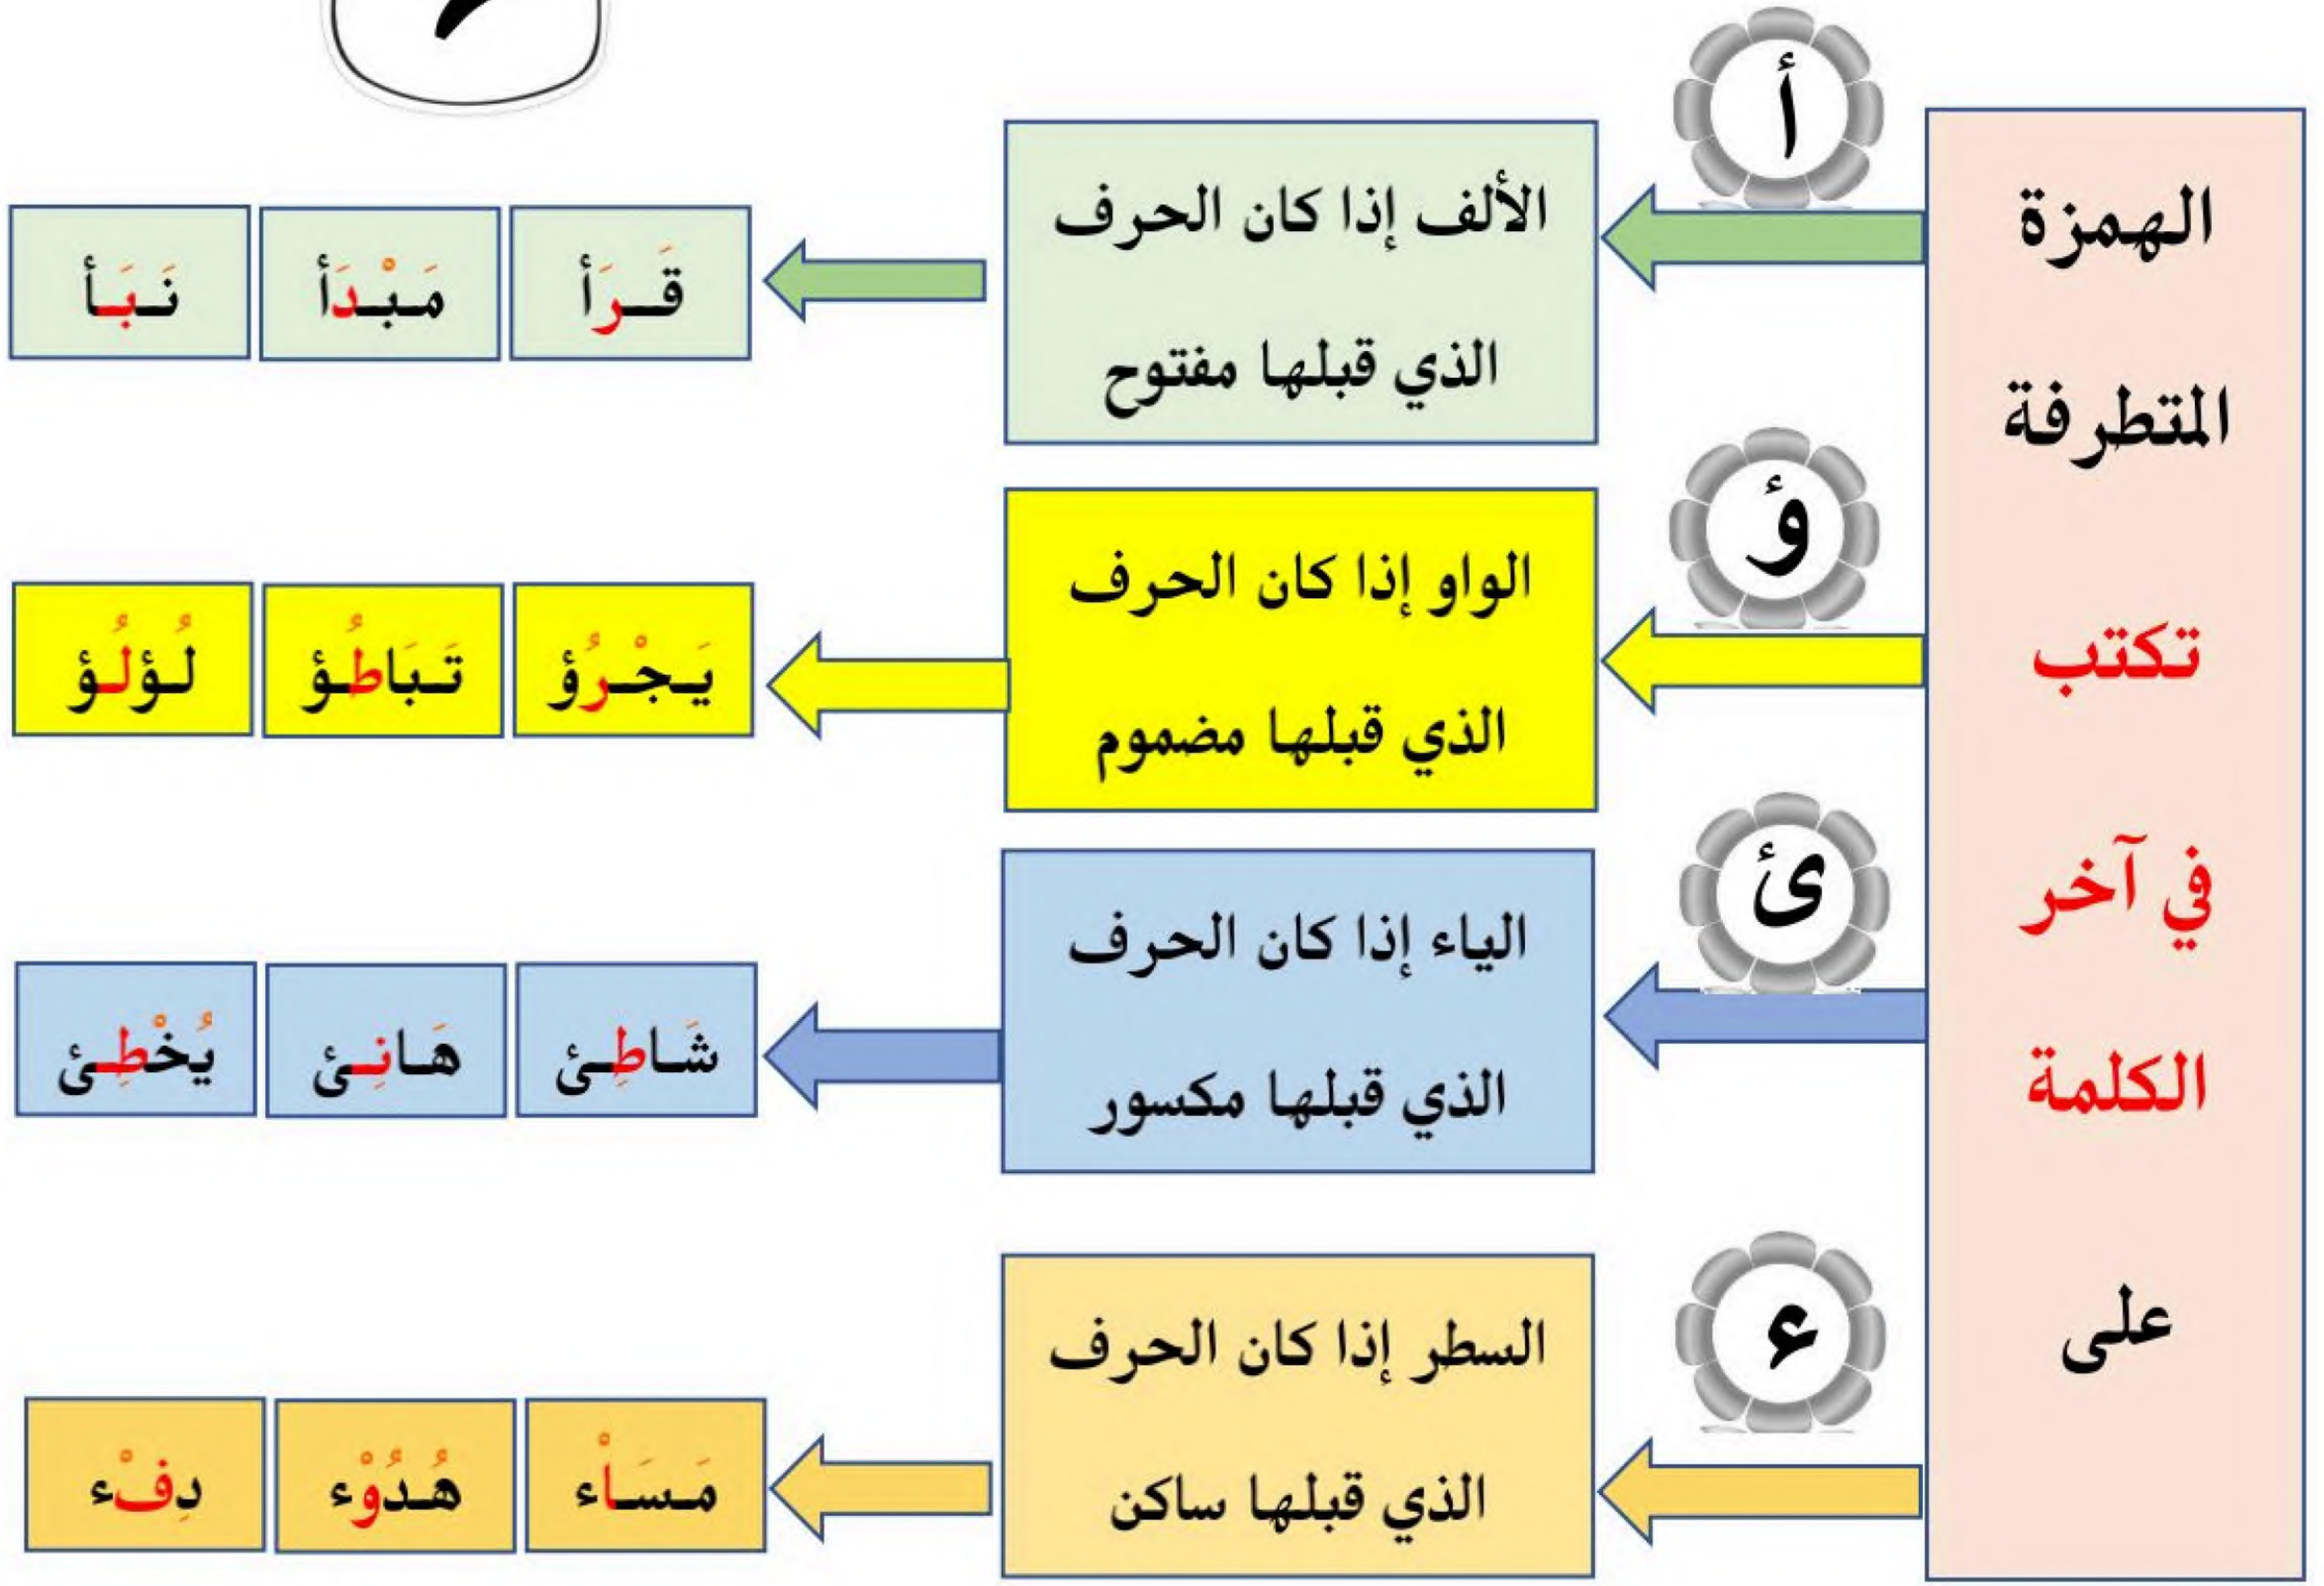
الهمزة المتطرفة تكتب في آخر الكلمة على

أ

الألف إذا كان الحرف الذي قبلها مفتوح

قَـرَأ | مَـبْـدَأ | نَـبَـأ

ؤ

الواو إذا كان الحرف الذي قبلها مضموم

يَـجْـرُؤ | تَـبَاطُـؤ | لُـؤلُـؤ

ئ

الياء إذا كان الحرف الذي قبلها مكسور

شَـاطِـئ | هَـانِـئ | يُخْطِـئ

ء

السطر إذا كان الحرف الذي قبلها ساكن

مَـسَـاْء | هُـدُوْء | دِفْء